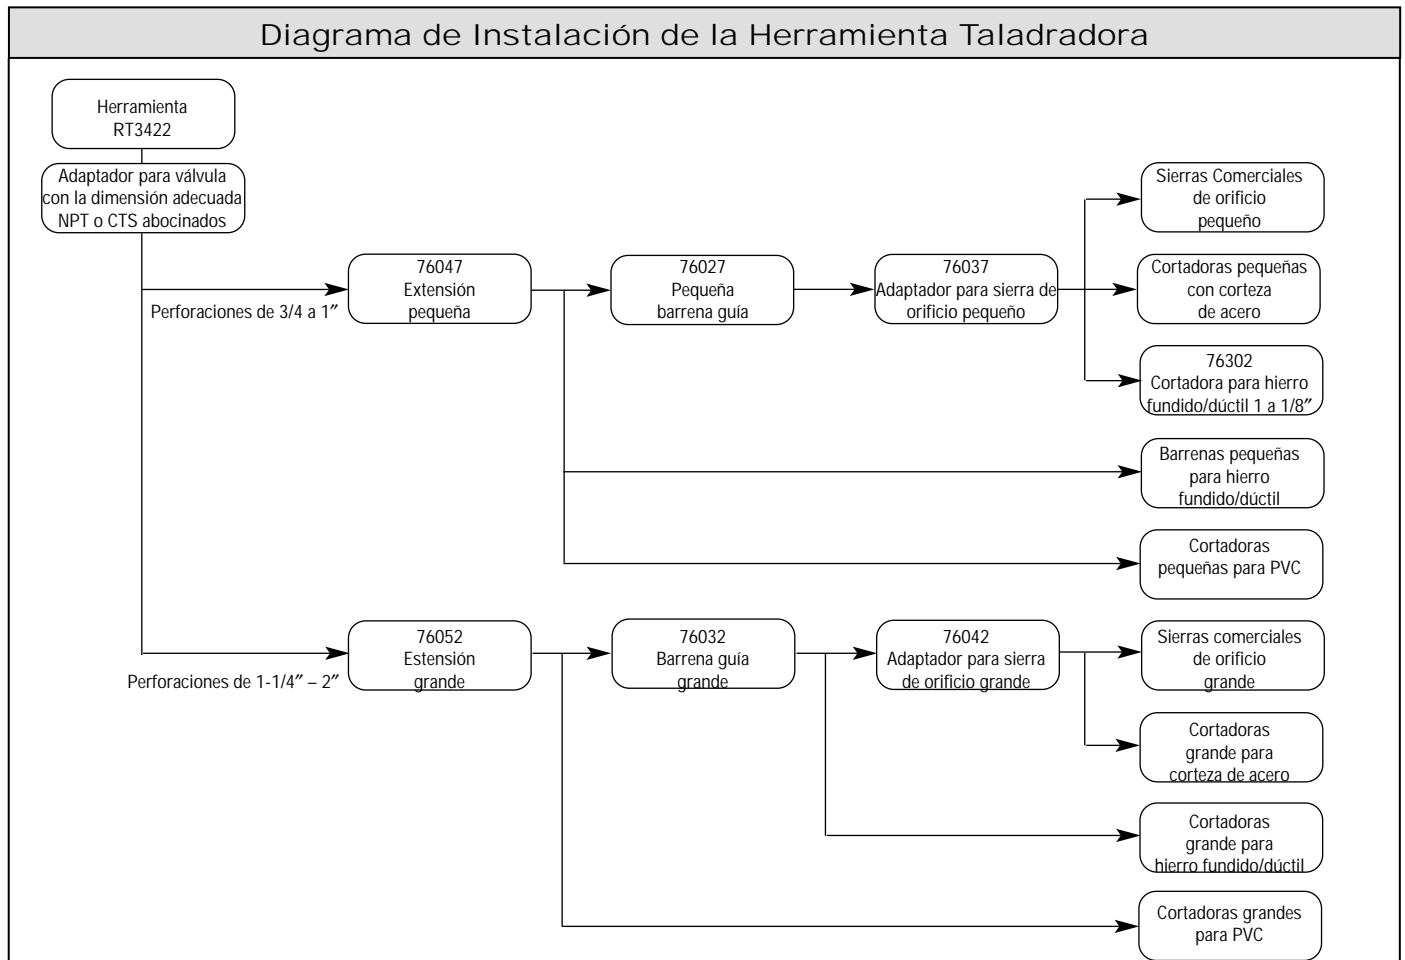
Diagrama de Instalación de la Herramienta Taladradora

Herramienta RT3422

Adaptador para válvula con la dimensión adecuada NPT o CTS abocinados

Perforaciones de 3/4 a 1″

76047 Extensión pequeña

76027 Pequeña barrena guía

76037 Adaptador para sierra de orificio pequeño

Sierras Comerciales de orificio pequeño

Cortadoras pequeñas con corteza de acero

76302 Cortadora para hierro fundido/dúctil 1 a 1/8″

Barrenas pequeñas para hierro fundido/dúctil

Cortadoras pequeñas para PVC

Perforaciones de 1-1/4″ – 2″

76052 Estensión grande

76032 Barrena guía grande

76042 Adaptador para sierra de orificio grande

Sierras comerciales de orificio grande

Cortadoras grande para corteza de acero

Cortadoras grande para hierro fundido/dúctil

Cortadoras grandes para PVC